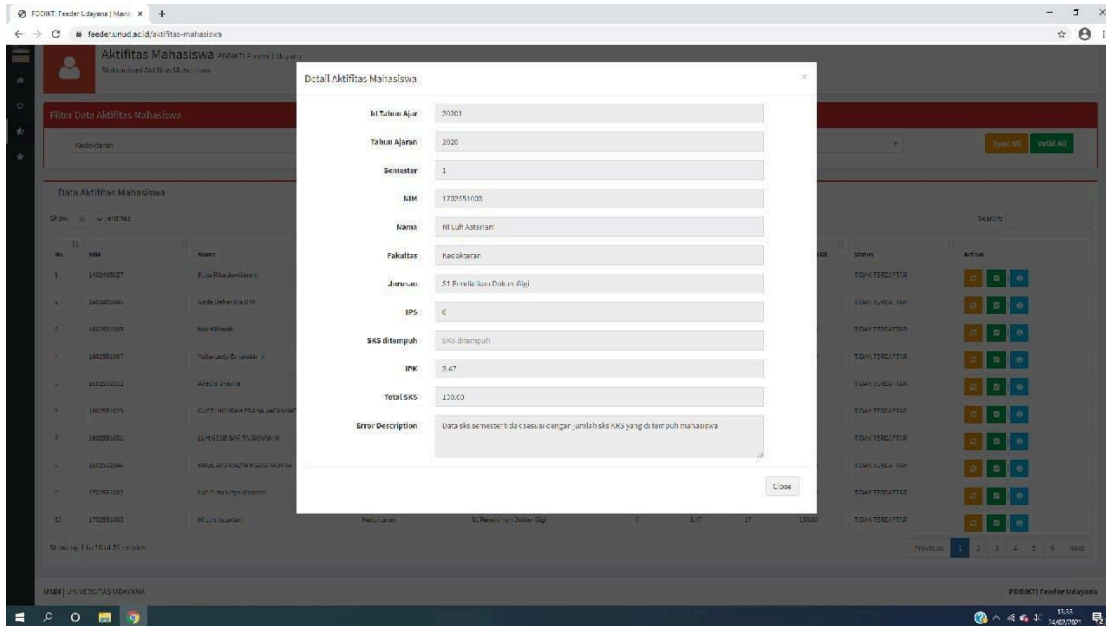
PDDIKTI Feeder Udayana | Mana ×  +

feeder.unud.ac.id/aktifitas-mahasiswa

Aktifitas Mahasiswa PDDIKTI Feeder Udayana
Rekonsiliasi Aktifitas Mahasiswa

Filter Data Aktifitas Mahasiswa

Kedokteran

Sync All   Valid All

Data Aktifitas Mahasiswa

Show 10 entries

Search:

| No. | NIM | Nama | | | | | | Status | Action |
|---|---|---|---|---|---|---|---|---|---|
| 1 | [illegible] | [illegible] | | | | | | TIDAK TERDAFTAR | |
| 2 | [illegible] | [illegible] | | | | | | TIDAK TERDAFTAR | |
| 3 | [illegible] | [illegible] | | | | | | TIDAK TERDAFTAR | |
| 4 | 1602551007 | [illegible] | | | | | | TIDAK TERDAFTAR | |
| 5 | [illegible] | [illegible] | | | | | | TIDAK TERDAFTAR | |
| 6 | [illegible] | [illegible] | | | | | | TIDAK TERDAFTAR | |
| 7 | 1602551031 | LUH GEDE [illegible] | | | | | | TIDAK TERDAFTAR | |
| 8 | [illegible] | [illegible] | | | | | | TIDAK TERDAFTAR | |
| 9 | 1702551007 | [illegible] | | | | | | TIDAK TERDAFTAR | |
| 10 | 1702551003 | Ni Luh Astariani | Kedokteran | S1 Pendidikan Dokter Gigi | 0 | 3.47 | 17 | 130.00 | TIDAK TERDAFTAR | |

Showing 1 to 10 of 51 entries

Previous 1 2 3 4 5 6 Next

USDI | UNIVERSITAS UDAYANA

PDDIKTI Feeder Udayana

Detail Aktifitas Mahasiswa

Id Tahun Ajar: 20201
Tahun Ajaran: 2020
Semester: 1
NIM: 1702551003
Nama: Ni Luh Astariani
Fakultas: Kedokteran
Jurusan: S1 Pendidikan Dokter Gigi
IPS: 0
SKS ditempuh: SKS ditempuh
IPK: 3.47
Total SKS: 130.00
Error Description: Data sks semester tidak sesuai dengan jumlah sks KRS yang ditempuh mahasiswa

Close

15:33
24/02/2021